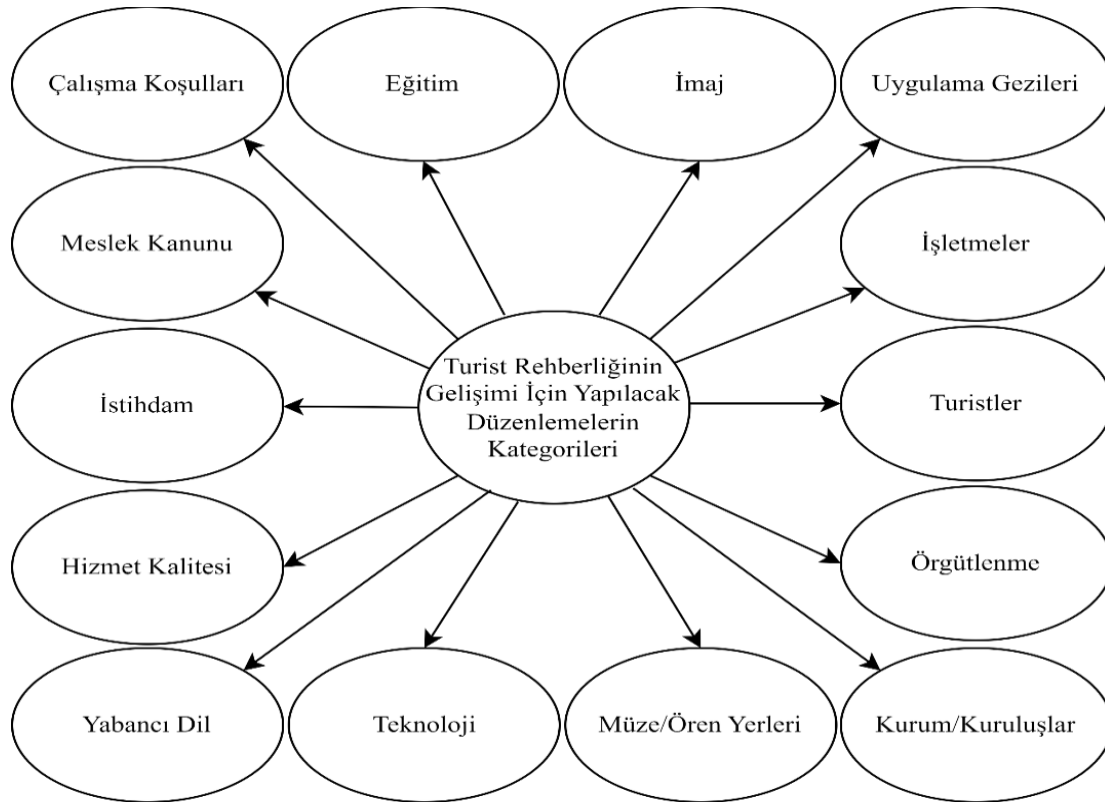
Çalışma Koşulları

Eğitim

İmaj

Uygulama Gezileri

Meslek Kanunu

İşletmeler

Turist Rehberliğinin Gelişimi İçin Yapılacak Düzenlemelerin Kategorileri

İstihdam

Turistler

Hizmet Kalitesi

Örgütlenme

Yabancı Dil

Teknoloji

Müze/Ören Yerleri

Kurum/Kuruluşlar